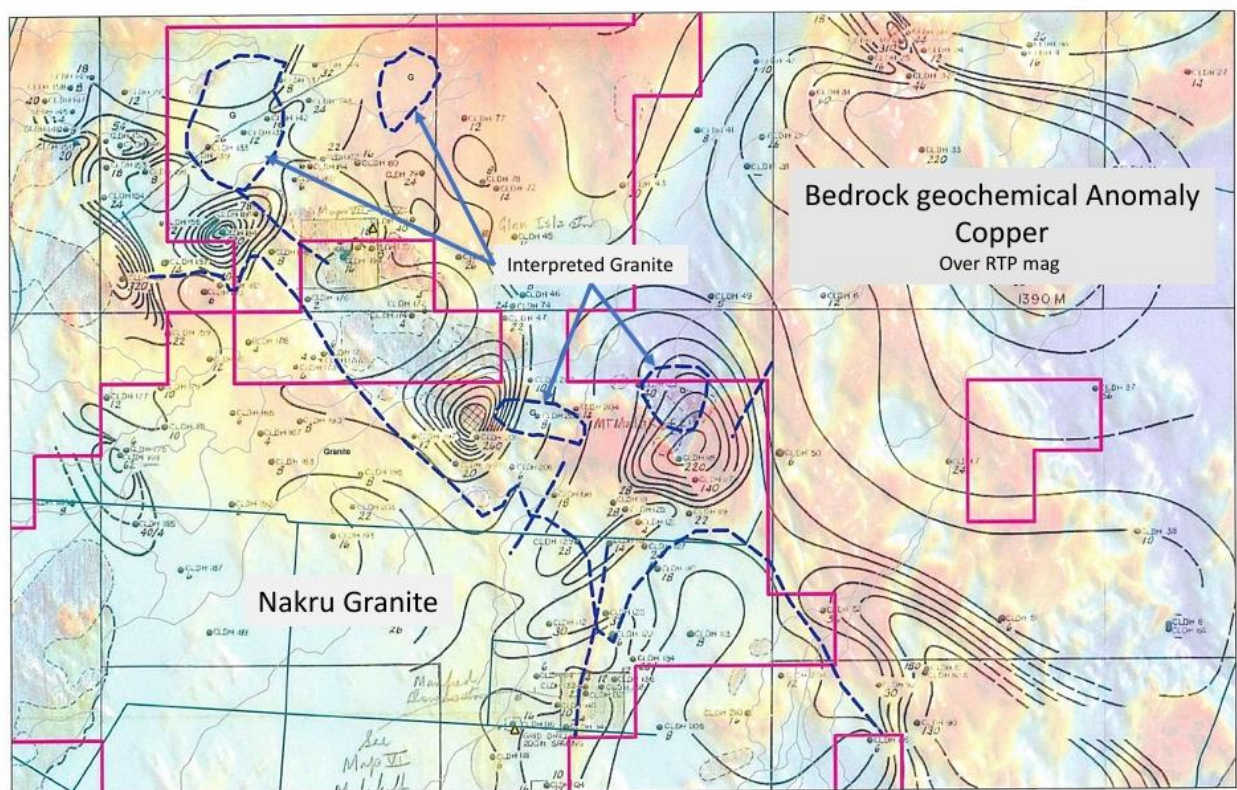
Bedrock geochemical Anomaly
Copper
Over RTP mag

Interpreted Granite

Nakru Granite

Granite

Glen Isla Stn

1390 M

MT Mulga

See Map VI

CLDH 46
CLDH 74
CLDH 47
CLDH 49
CLDH 45
CLDH 77
CLDH 50
CLDH 37
CLDH 35
CLDH 122
CLDH 134
CLDH 185
CLDH 187
CLDH 188
CLDH 177
CLDH 178
CLDH 176

220
140
130
120
62
54
40
30
26
24
22
20
18
16
14
12
10
8
6
4